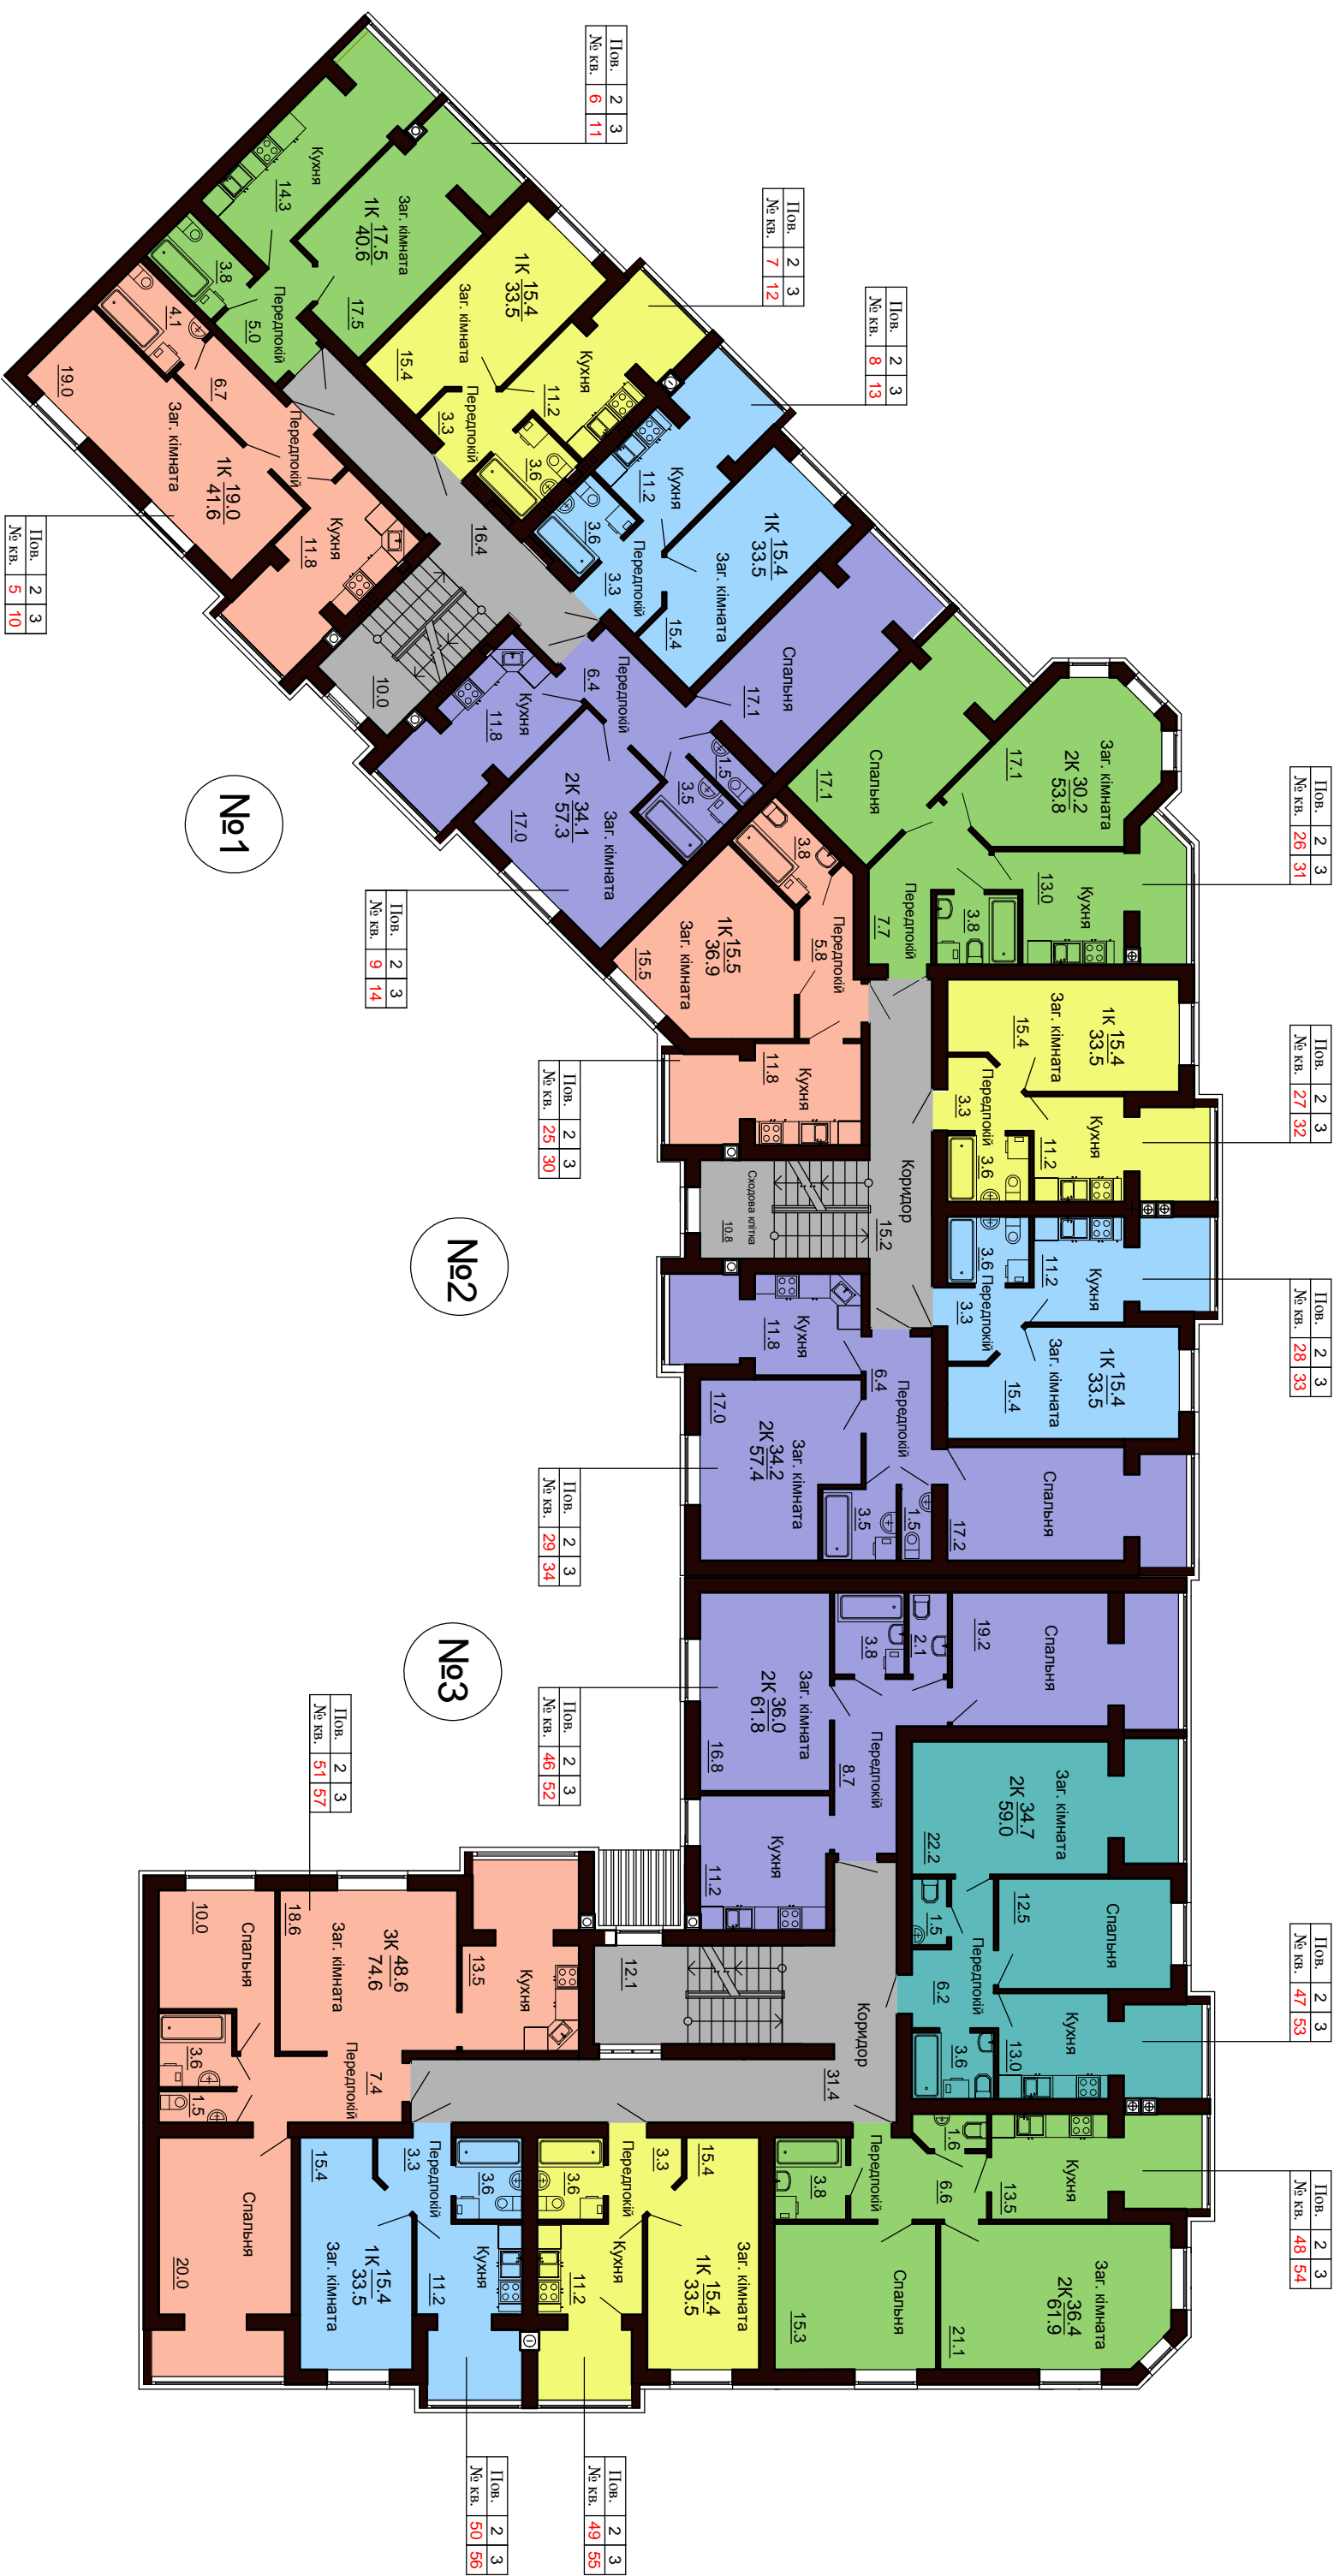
| Пов. | 2 | 3 |
|---|---|---|
| № кв. | 6 | 11 |

| Пов. | 2 | 3 |
|---|---|---|
| № кв. | 7 | 12 |

| Пов. | 2 | 3 |
|---|---|---|
| № кв. | 8 | 13 |

| Пов. | 2 | 3 |
|---|---|---|
| № кв. | 5 | 10 |

| Пов. | 2 | 3 |
|---|---|---|
| № кв. | 9 | 14 |

| Пов. | 2 | 3 |
|---|---|---|
| № кв. | 26 | 31 |

| Пов. | 2 | 3 |
|---|---|---|
| № кв. | 25 | 30 |

| Пов. | 2 | 3 |
|---|---|---|
| № кв. | 27 | 32 |

| Пов. | 2 | 3 |
|---|---|---|
| № кв. | 28 | 33 |

| Пов. | 2 | 3 |
|---|---|---|
| № кв. | 29 | 34 |

| Пов. | 2 | 3 |
|---|---|---|
| № кв. | 46 | 52 |

| Пов. | 2 | 3 |
|---|---|---|
| № кв. | 51 | 57 |

| Пов. | 2 | 3 |
|---|---|---|
| № кв. | 47 | 53 |

| Пов. | 2 | 3 |
|---|---|---|
| № кв. | 48 | 54 |

| Пов. | 2 | 3 |
|---|---|---|
| № кв. | 50 | 56 |

| Пов. | 2 | 3 |
|---|---|---|
| № кв. | 49 | 55 |

№1

Кухня 14.3
Заг. кімната 17.5
1К $\frac{17.5}{40.6}$
3.8
Передпокій 5.0
4.1
6.7
19.0
Заг. кімната
1К $\frac{19.0}{41.6}$
Передпокій
Кухня 11.8
1К $\frac{15.4}{33.5}$
Заг. кімната 15.4
Передпокій 3.3
Кухня 11.2
3.6
16.4
10.0
Кухня 11.2
3.6
Передпокій 3.3
1К $\frac{15.4}{33.5}$
Заг. кімната 15.4
Спальня 17.1
Передпокій 6.4
Кухня 11.8
2К $\frac{34.1}{57.3}$
Заг. кімната 17.0
1.5
3.5

№2

Спальня 17.1
Заг. кімната
2К $\frac{30.2}{53.8}$
17.1
Кухня 13.0
3.8
Передпокій 7.7
3.8
Передпокій 5.8
1К $\frac{15.5}{36.9}$
Заг. кімната 15.5
Кухня 11.8
1К $\frac{15.4}{33.5}$
Заг. кімната 15.4
Передпокій 3.3
Кухня 11.2
3.6
Коридор 15.2
Сходова клітка 10.8
Кухня 11.2
3.6 Передпокій 3.3
1К $\frac{15.4}{33.5}$
Заг. кімната 15.4
Кухня 11.8
Передпокій 6.4
2К $\frac{34.2}{57.4}$
Заг. кімната 17.0
3.5
1.5
Спальня 17.2

№3

Спальня 19.2
3.8
2.1
2К $\frac{36.0}{61.8}$
Заг. кімната 16.8
Передпокій 8.7
Кухня 11.2
2К $\frac{34.7}{59.0}$
Заг. кімната 22.2
Спальня 12.5
1.5
Передпокій 6.2
Кухня 13.0
3.6
Коридор 31.4
12.1
Спальня 10.0
3К $\frac{48.6}{74.6}$
Заг. кімната 18.6
Кухня 13.5
3.6
1.5
Передпокій 7.4
Спальня 20.0
15.4
1К $\frac{15.4}{33.5}$
Заг. кімната
Передпокій 3.3
3.6
Кухня 11.2
3.6
Передпокій 3.3
Кухня 11.2
15.4
1К $\frac{15.4}{33.5}$
Заг. кімната
3.8
Передпокій
Спальня 15.3
1.6
6.6
Кухня 13.5
2К $\frac{36.4}{61.9}$
Заг. кімната 21.1